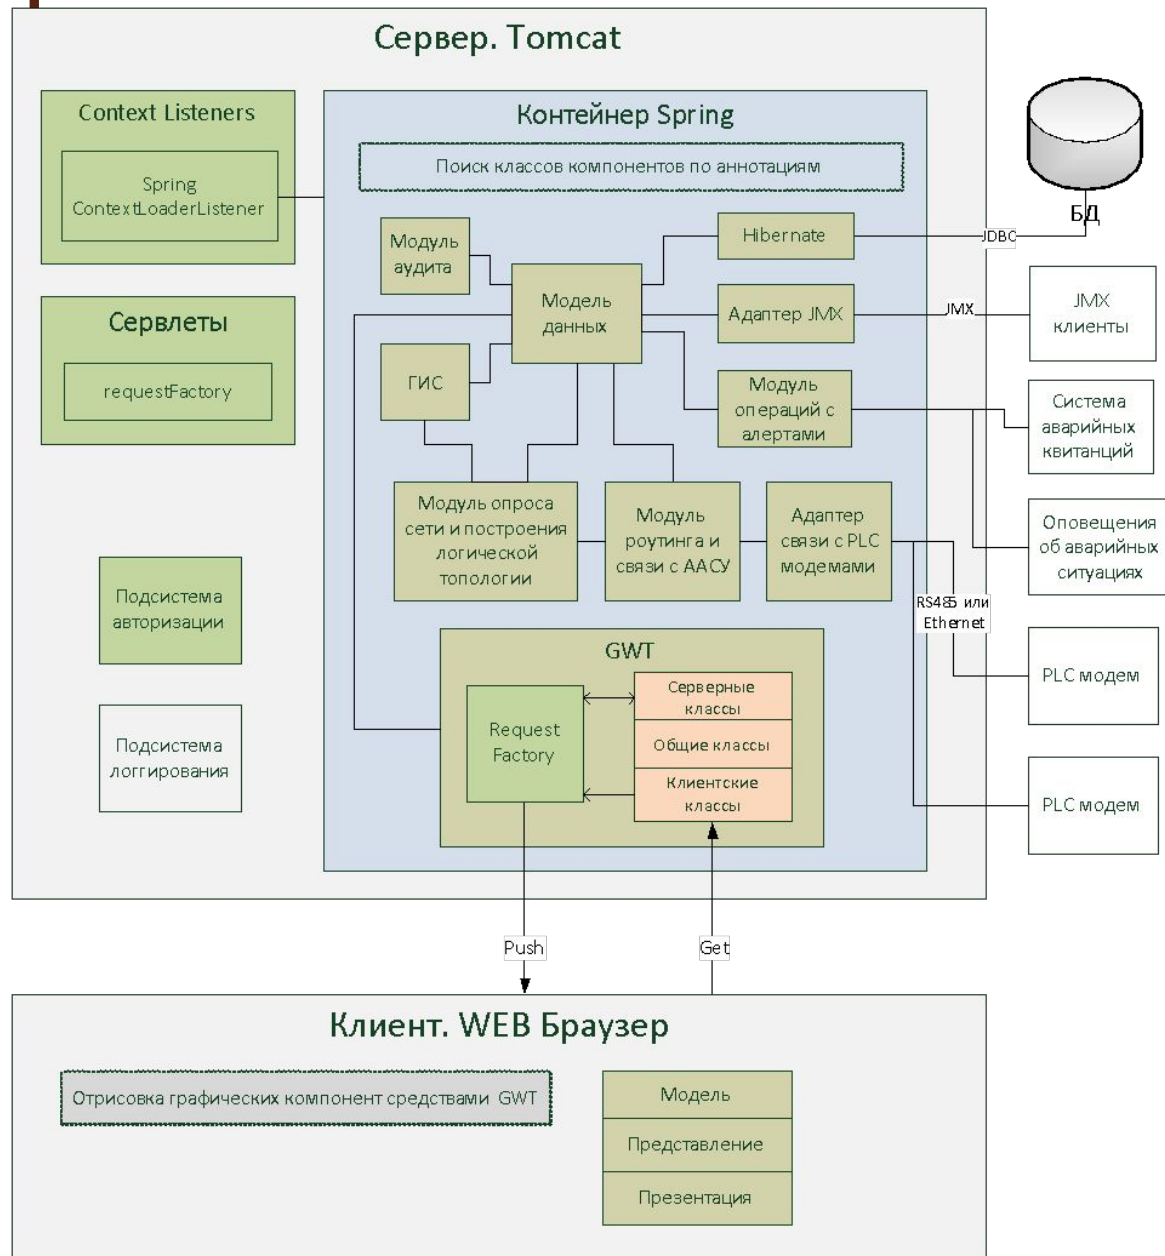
Сервер. Tomcat

Context Listeners

Spring ContextLoaderListener

Сервлеты

requestFactory

Подсистема авторизации

Подсистема логгирования

Контейнер Spring

Поиск классов компонентов по аннотациям

Модуль аудита

Модель данных

Hibernate

Адаптер JMX

ГИС

Модуль операций с алертами

Модуль опроса сети и построения логической топологии

Модуль роутинга и связи с ААСУ

Адаптер связи с PLC модемами

GWT

Request Factory

Серверные классы

Общие классы

Клиентские классы

БД

JDBC

JMX

JMX клиенты

Система аварийных квитанций

Оповещения об аварийных ситуациях

RS485 или Ethernet

PLC модем

PLC модем

Push

Get

Клиент. WEB Браузер

Отрисовка графических компонент средствами GWT

Модель

Представление

Презентация